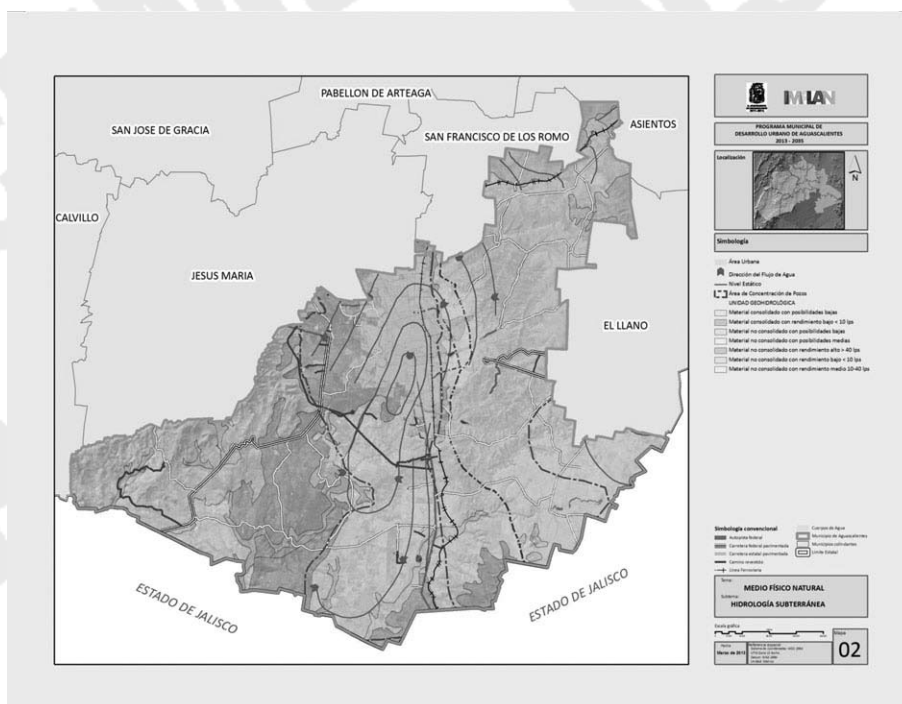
PABELLON DE ARTEAGA

SAN JOSE DE GRACIA

SAN FRANCISCO DE LOS ROMO

ASIENTOS

CALVILLO

JESUS MARIA

EL LLANO

ESTADO DE JALISCO

ESTADO DE JALISCO

IMPLAN

PROGRAMA MUNICIPAL DE DESARROLLO URBANO DE AGUASCALIENTES 2013 - 2035

Localización

N

Simbología

Área Urbana

Dirección del Flujo de Agua

Nivel Estático

Área de Concentración de Pozos

UNIDAD GEOHIDROLÓGICA

Material consolidado con posibilidades bajas

Material consolidado con rendimiento bajo < 10 lps

Material no consolidado con posibilidades bajas

Material no consolidado con posibilidades medias

Material no consolidado con rendimiento alto > 40 lps

Material no consolidado con rendimiento bajo < 10 lps

Material no consolidado con rendimiento medio 10-40 lps

Simbología convencional

Autopista federal

Carretera federal pavimentada

Carretera estatal pavimentada

Camino revestido

Línea Ferroviaria

Cuerpos de Agua

Municipio de Aguascalientes

Municipios colindantes

Límite Estatal

Tema:

MEDIO FÍSICO NATURAL

Subtema:

HIDROLOGÍA SUBTERRÁNEA

Escala gráfica

Fecha

Marzo de 2013

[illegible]

Mapa

02